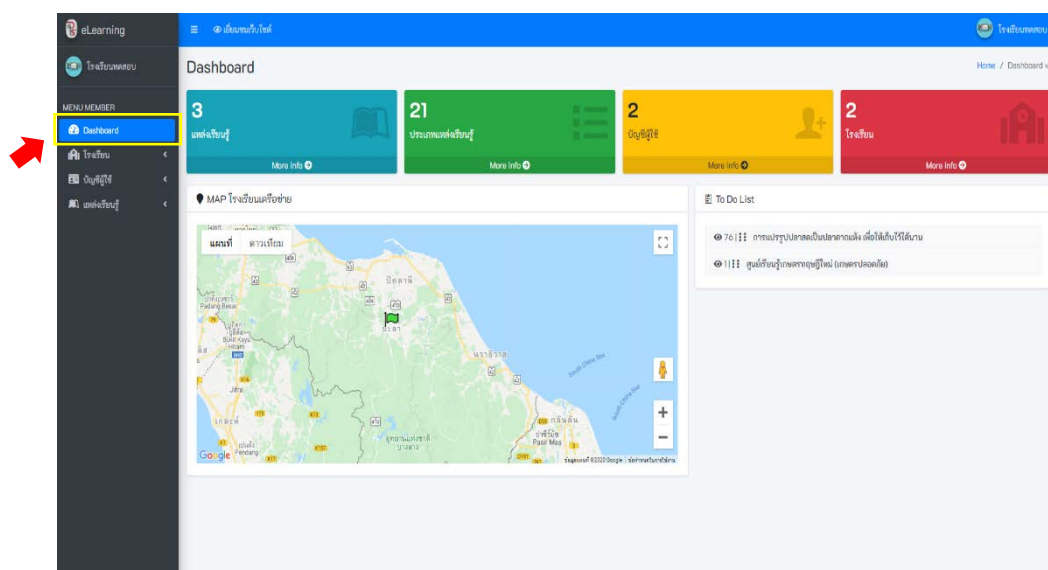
eLearning

โรงเรียนทดสอบ

MENU MEMBER

Dashboard

โรงเรียน

บัญชีผู้ใช้

แหล่งเรียนรู้

≡ เยี่ยมชมเว็บไซต์

โรงเรียนทดสอบ

Dashboard

Home / Dashboard

3
แหล่งเรียนรู้
More info

21
ประเภทแหล่งเรียนรู้
More info

2
บัญชีผู้ใช้
More info

2
โรงเรียน
More info

MAP โรงเรียนเครือข่าย

แผนที่ ดาวเทียม

ปัตตานี

ยะลา

นราธิวาส

Padang Besar

Bukit Kayu Hitam

South China Sea

กลันตัน

Pasir Mas

Google

ข้อมูลแผนที่ ©2020 Google | ข้อกำหนดในการใช้งาน

To Do List

76 | การแปรรูปปลาสดเป็นปลากาตากแห้ง เพื่อให้เก็บไว้ได้นาน

1 | ศูนย์เรียนรู้เกษตรทฤษฎีใหม่ (เกษตรปลอดภัย)